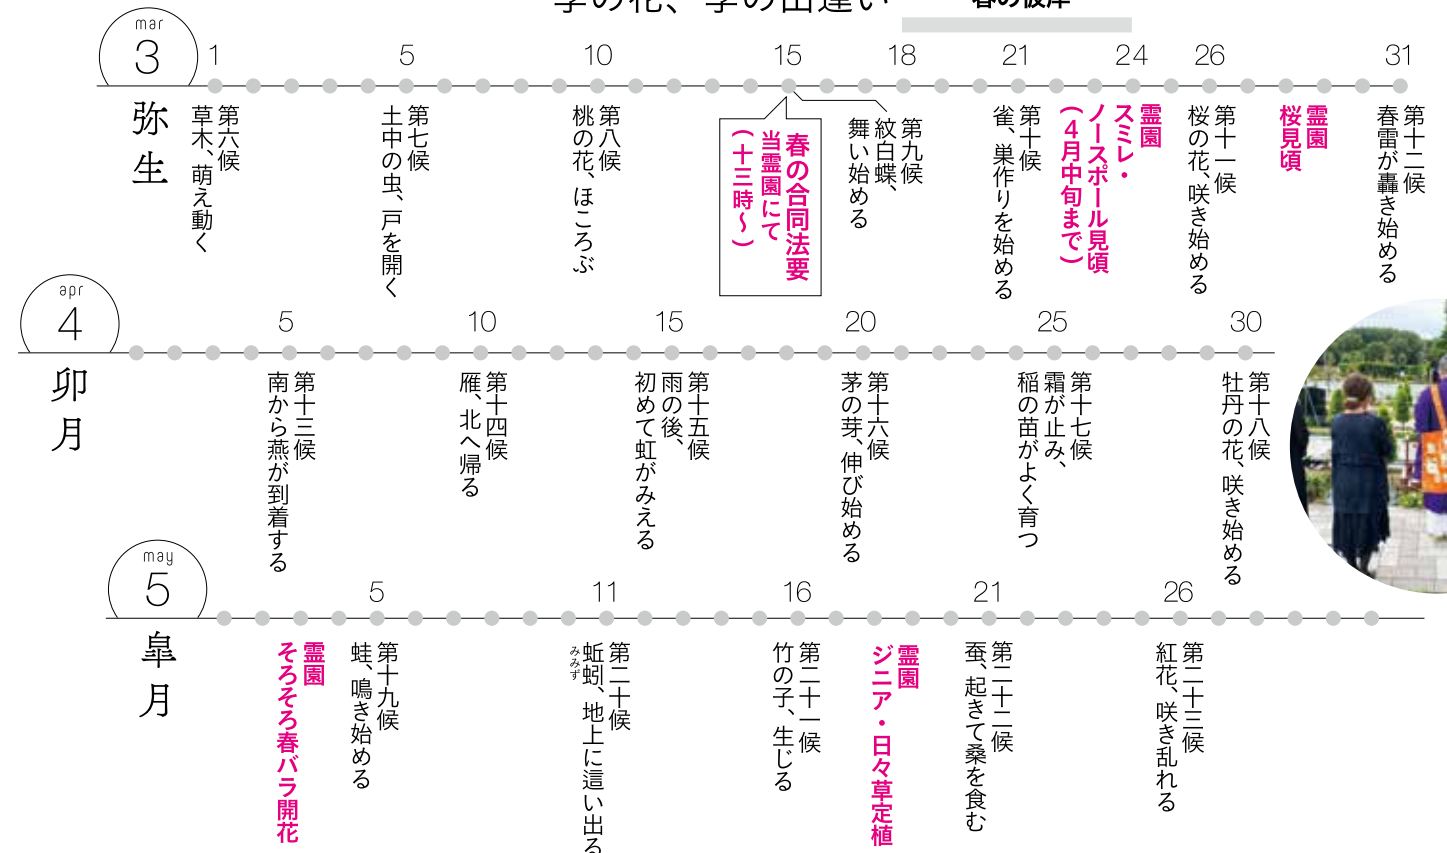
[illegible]　春の彼岸

mar 3 弥生

1 第六候 草木、萌え動く
5 第七候 土中の虫、戸を開く
10 第八候 桃の花、ほころぶ
15 春の合同法要 当霊園にて（十三時〜）
18 第九候 紋白蝶、舞い始める
21 第十候 雀、巣作りを始める
24 霊園 スミレ・ノースポール見頃（4月中旬まで）
26 第十一候 桜の花、咲き始める
霊園 桜見頃
31 第十二候 春雷が轟き始める

apr 4 卯月

5 第十三候 南から燕が到着する
10 第十四候 雁、北へ帰る
15 第十五候 雨の後、初めて虹がみえる
20 第十六候 茅の芽、伸び始める
25 第十七候 霜が止み、稲の苗がよく育つ
30 第十八候 牡丹の花、咲き始める

may 5 皐月

霊園 そろそろ春バラ開花
5 第十九候 蛙、鳴き始める
11 第二十候 蚯蚓（みみず）、地上に這い出る
16 第二十一候 竹の子、生じる
霊園 ジニア・日々草定植
21 第二十二候 蚕、起きて桑を食む
26 第二十三候 紅花、咲き乱れる